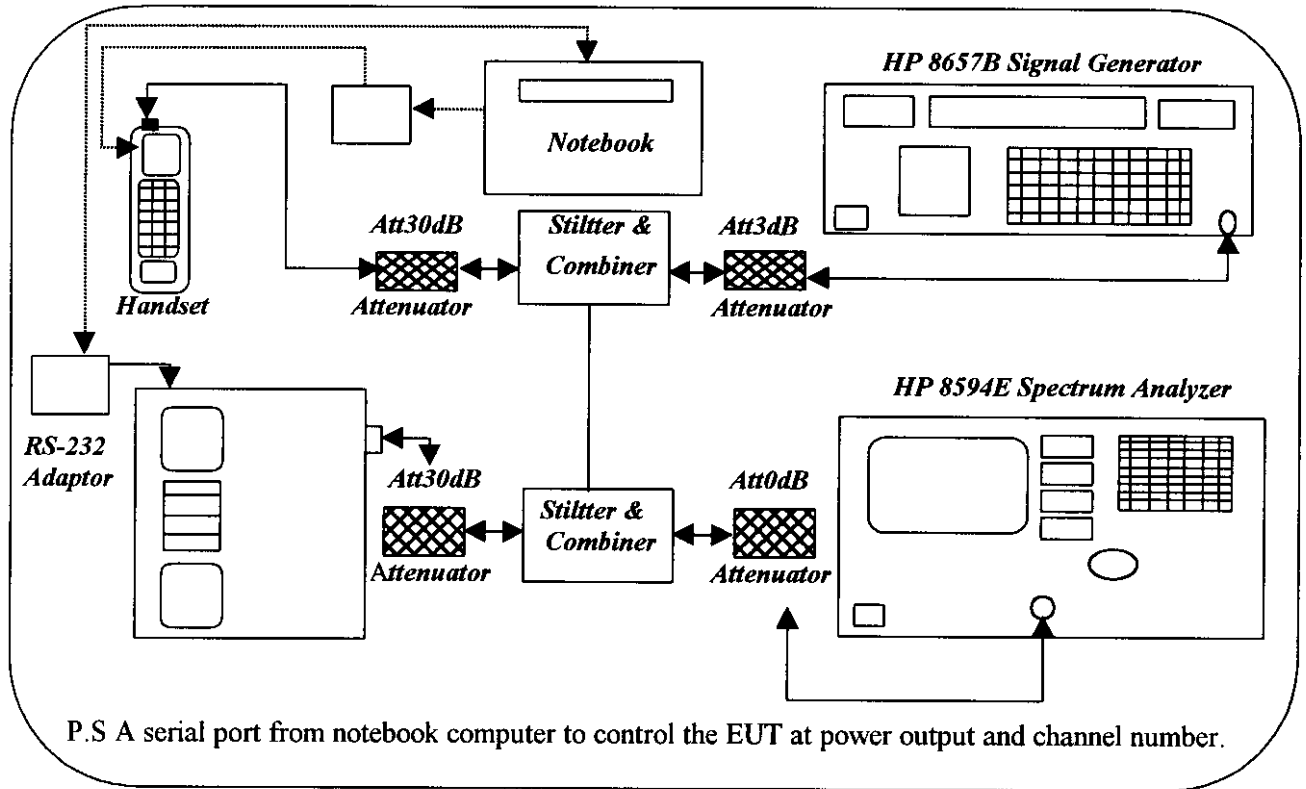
HP 8657B Signal Generator

Notebook

Handset

Att30dB
Attenuator

Stiltter & Combiner

Att3dB
Attenuator

RS-232 Adaptor

HP 8594E Spectrum Analyzer

Att30dB
Attenuator

Stiltter & Combiner

Att0dB
Attenuator

P.S A serial port from notebook computer to control the EUT at power output and channel number.